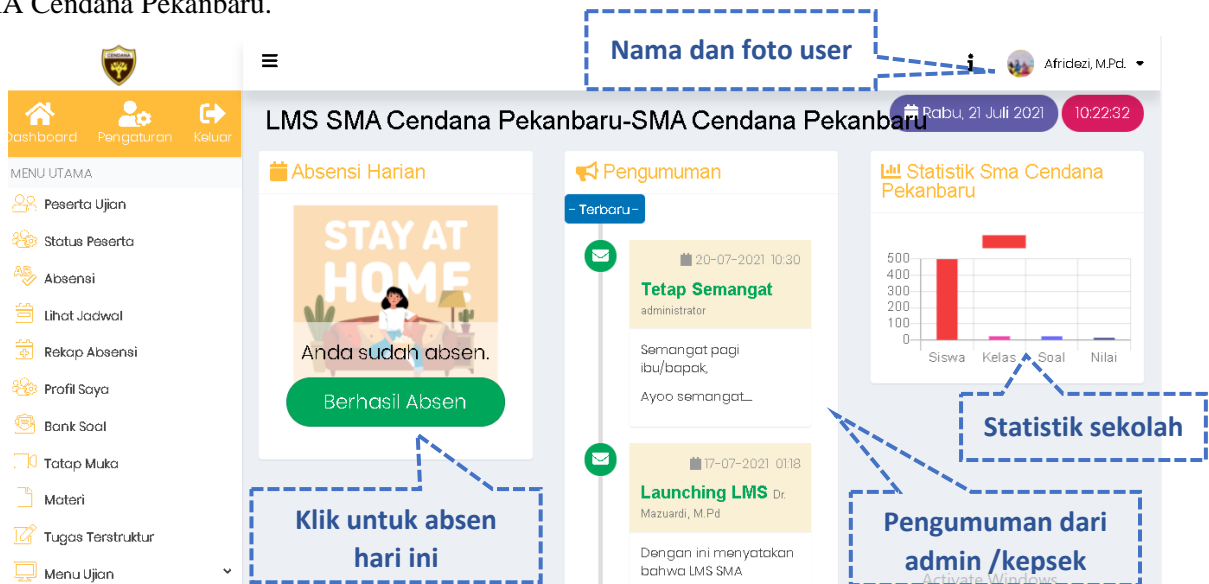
A Cendana Pekanbaru.

CENDANA

Nama dan foto user

i Afridezi, M.Pd.

Dashboard Pengaturan Keluar

MENU UTAMA

Peserta Ujian

Status Peserta

Absensi

Lihat Jadwal

Rekap Absensi

Profil Saya

Bank Soal

Tatap Muka

Materi

Tugas Terstruktur

Menu Ujian

LMS SMA Cendana Pekanbaru-SMA Cendana Pekanbaru

Rabu, 21 Juli 2021 10:22:32

Absensi Harian

STAY AT HOME

Anda sudah absen.

Berhasil Absen

Klik untuk absen hari ini

Pengumuman

- Terbaru -

20-07-2021 10:30

Tetap Semangat

administrator

Semangat pagi ibu/bapak,

Ayoo semangat....

17-07-2021 01:18

Launching LMS Dr. Mazuardi, M.Pd

Dengan ini menyatakan bahwa LMS SMA

Statistik Sma Cendana Pekanbaru

500
400
300
200
100
0

Siswa Kelas Soal Nilai

Statistik sekolah

Pengumuman dari admin /kepsek

Activate Windows